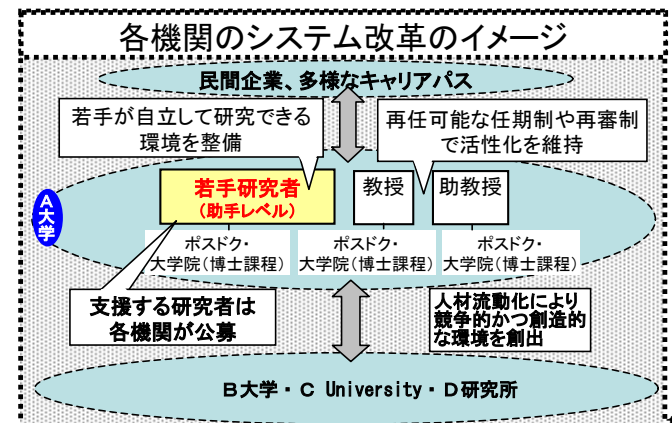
各機関のシステム改革のイメージ

民間企業、多様なキャリアパス

若手が自立して研究できる環境を整備

再任可能な任期制や再審制で活性化を維持

A大学

若手研究者
（助手レベル）

教授

助教授

ポスドク・大学院（博士課程）

ポスドク・大学院（博士課程）

ポスドク・大学院（博士課程）

支援する研究者は各機関が公募

人材流動化により競争的かつ創造的な環境を創出

B大学・C University・D研究所